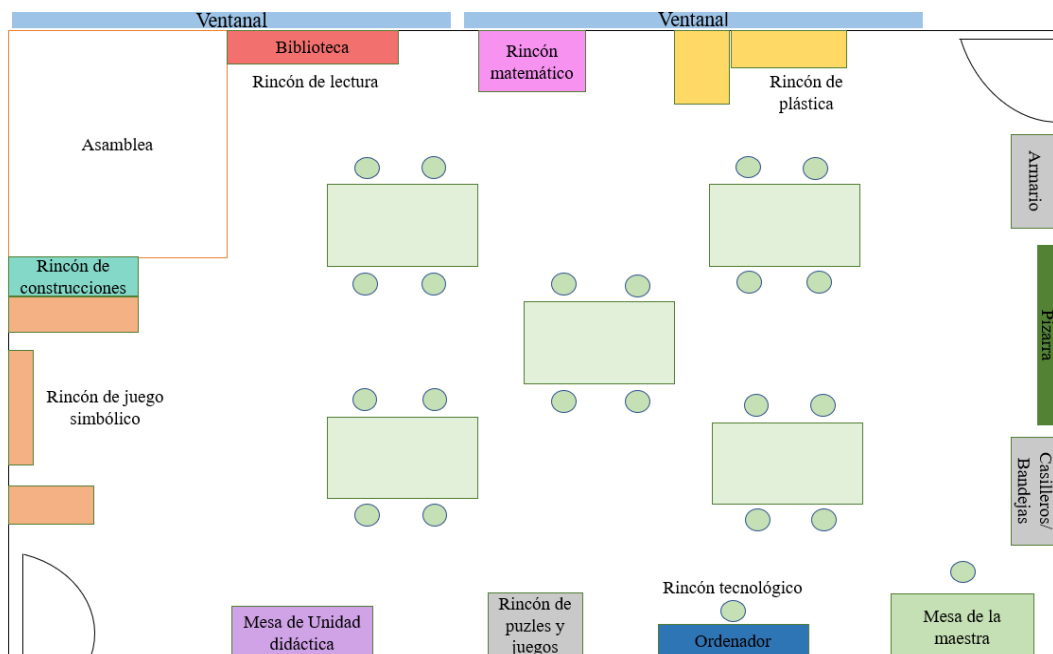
Ventanal

Ventanal

Biblioteca

Rincón de lectura

Rincón matemático

Rincón de plástica

Asamblea

Armario

Rincón de construcciones

Pizarra

Rincón de juego simbólico

Casilleros/ Bandejas

Rincón tecnológico

Mesa de Unidad didáctica

Rincón de puzles y juegos

Ordenador

Mesa de la maestra